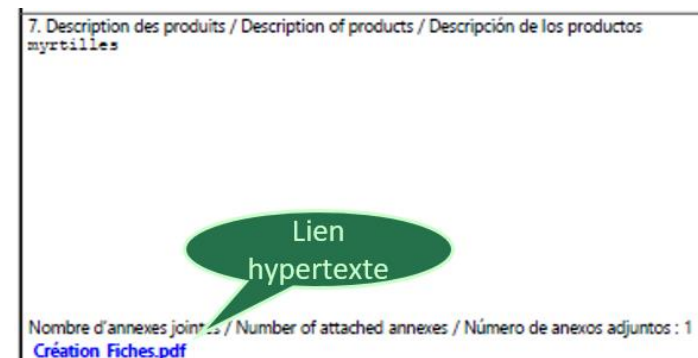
7. Description des produits / Description of products / Descripción de los productos
myrtilles

Lien hypertexte

Nombre d'annexes join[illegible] / Number of attached annexes / Número de anexos adjuntos : 1
Création Fiches.pdf